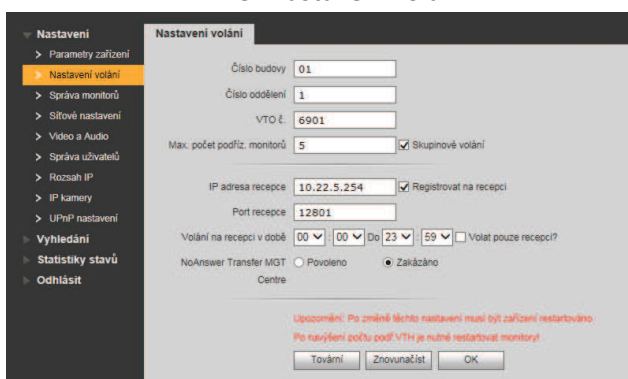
Nastavení
Parametry zařízení
Nastavení volání
Správa monitorů
Síťové nastavení
Video a Audio
Správa uživatelů
Rozsah IP
IP kamery
UPnP nastavení
Vyhledání
Statistiky stavů
Odhlásit

Nastavení volání

Číslo budovy 01
Číslo oddělení 1
VTO č. 6901
Max. počet podříz. monitorů 5 Skupinové volání

IP adresa recepce 10.22.5.254 Registrovat na recepci
Port recepce 12801
Volání na recepci v době 00 : 00 Do 23 : 59 Volat pouze recepci?
NoAnswer Transfer MGT Centre Povoleno Zakázáno

Upozornění: Po změně těchto nastavení musí být zařízení restartováno
Po navýšení počtu podř.VTH je nutné restartovat monitory!

Tovární Znovunačíst OK